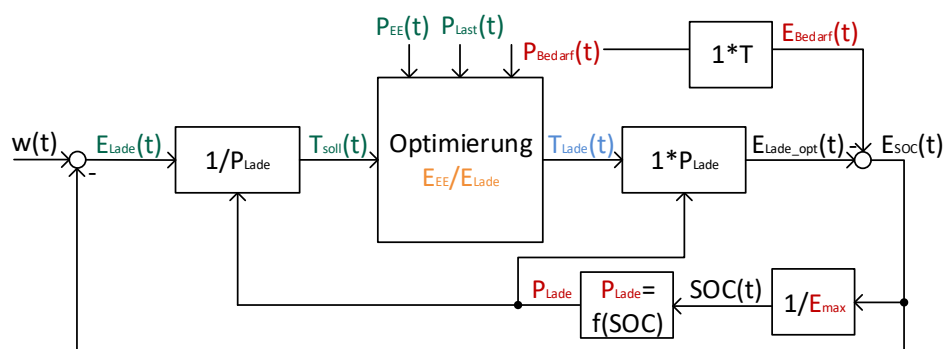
$P_{EE}(t)$ $P_{Last}(t)$ $P_{Bedarf}(t)$

1*T

$E_{Bedarf}(t)$

w(t)

$E_{Lade}(t)$

-

$1/P_{Lade}$

$T_{soll}(t)$

Optimierung

$E_{EE}/E_{Lade}$

$T_{Lade}(t)$

$1*P_{Lade}$

$E_{Lade\_opt}(t)$

-

$E_{SOC}(t)$

$P_{Lade}$

$P_{Lade}=$ f(SOC)

SOC(t)

$1/E_{max}$